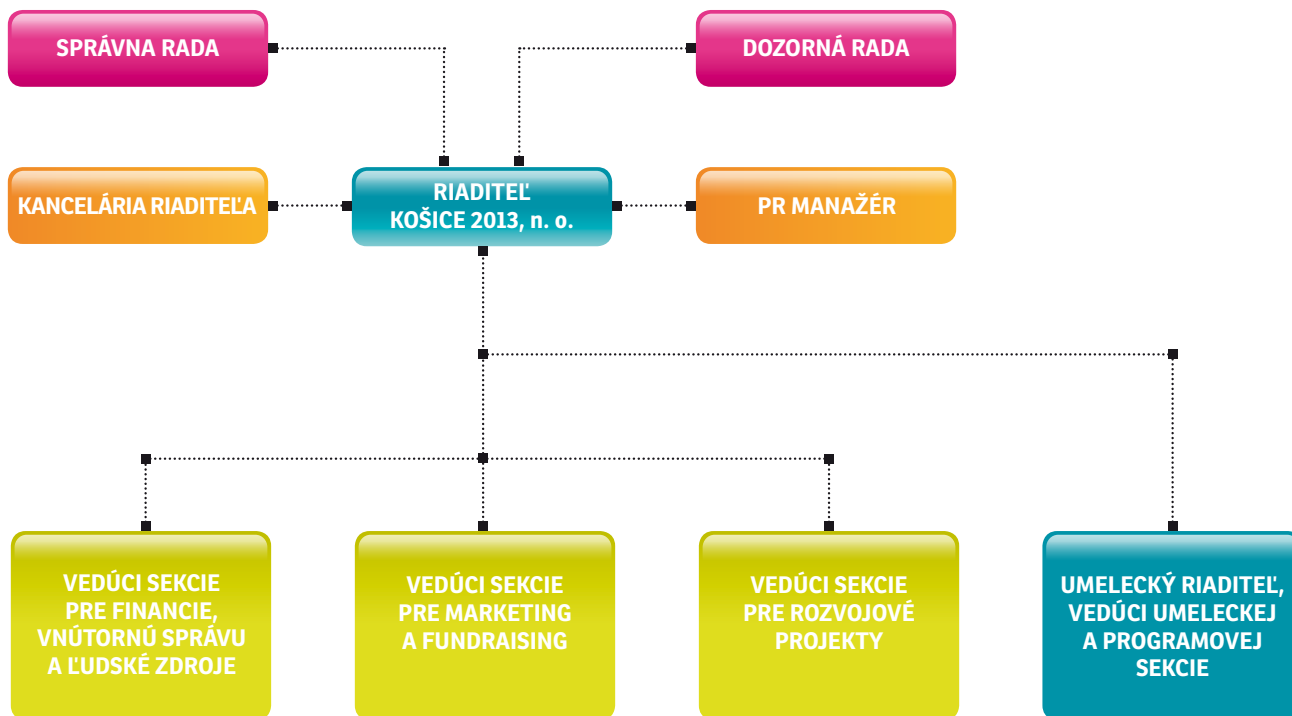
SPRÁVNA RADA

DOZORNÁ RADA

KANCELÁRIA RIADITEĽA

RIADITEĽ
KOŠICE 2013, n. o.

PR MANAŽÉR

VEDÚCI SEKCIE PRE FINANCIE, VNÚTORNÚ SPRÁVU A ĽUDSKÉ ZDROJE

VEDÚCI SEKCIE PRE MARKETING A FUNDRAISING

VEDÚCI SEKCIE PRE ROZVOJOVÉ PROJEKTY

UMELECKÝ RIADITEĽ, VEDÚCI UMELECKEJ A PROGRAMOVEJ SEKCIE